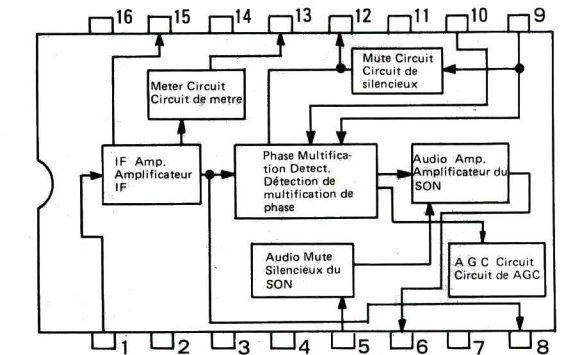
16 15 14 13 12 11 10 9

Mute Circuit
Circuit de silencieux

Meter Circuit
Circuit de metre

IF Amp.
Amplificateur IF

Phase Multification Detect.
Détection de multification de phase

Audio Amp.
Amplificateur du SON

Audio Mute
Silencieux du SON

A G C Circuit
Circuit de AGC

1 2 3 4 5 6 7 8